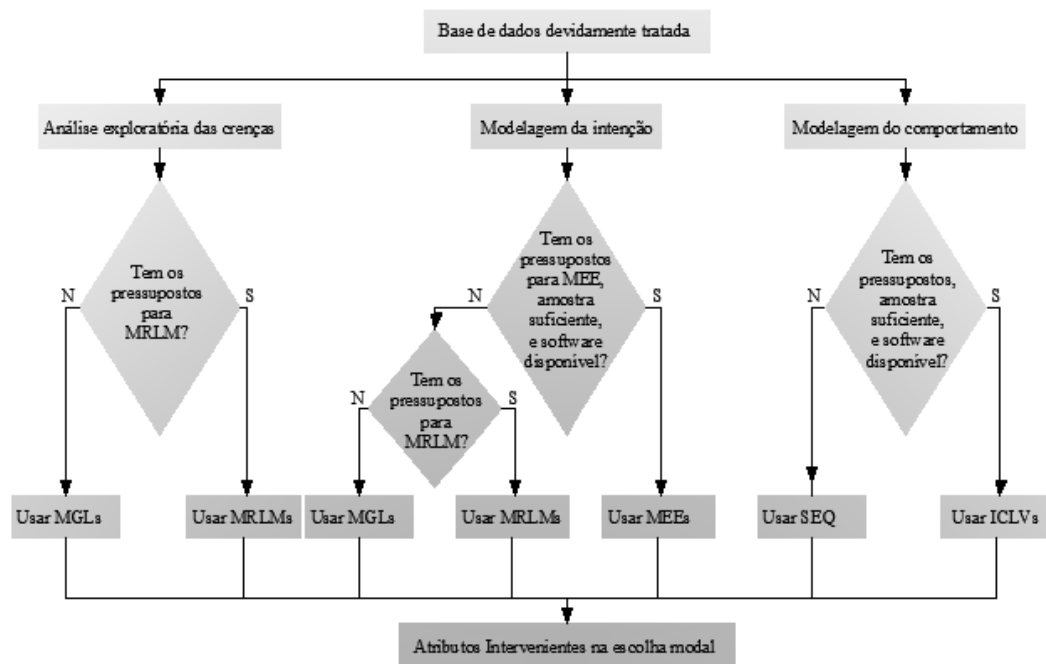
Base de dados devidamente tratada

Análise exploratória das crenças

Modelagem da intenção

Modelagem do comportamento

Tem os pressupostos para MRLM?

N

S

Tem os pressupostos para MEE, amostra suficiente, e software disponível?

N

S

Tem os pressupostos para MRLM?

N

S

Tem os pressupostos, amostra suficiente, e software disponível?

N

S

Usar MGLs

Usar MRLMs

Usar MGLs

Usar MRLMs

Usar MEEs

Usar SEQ

Usar ICLVs

Atributos Intervenientes na escolha modal